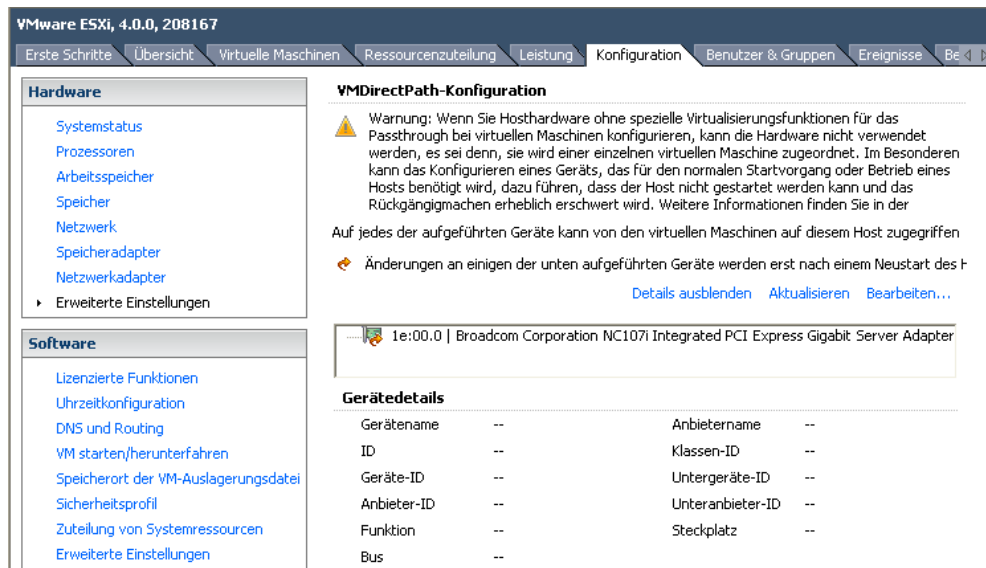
VMware ESXi, 4.0.0, 208167

Erste Schritte | Übersicht | Virtuelle Maschinen | Ressourcenzuteilung | Leistung | Konfiguration | Benutzer & Gruppen | Ereignisse | Be

Hardware

Systemstatus
Prozessoren
Arbeitsspeicher
Speicher
Netzwerk
Speicheradapter
Netzwerkadapter
Erweiterte Einstellungen

Software

Lizenzierte Funktionen
Uhrzeitkonfiguration
DNS und Routing
VM starten/herunterfahren
Speicherort der VM-Auslagerungsdatei
Sicherheitsprofil
Zuteilung von Systemressourcen
Erweiterte Einstellungen

VMDirectPath-Konfiguration

Warnung: Wenn Sie Hosthardware ohne spezielle Virtualisierungsfunktionen für das Passthrough bei virtuellen Maschinen konfigurieren, kann die Hardware nicht verwendet werden, es sei denn, sie wird einer einzelnen virtuellen Maschine zugeordnet. Im Besonderen kann das Konfigurieren eines Geräts, das für den normalen Startvorgang oder Betrieb eines Hosts benötigt wird, dazu führen, dass der Host nicht gestartet werden kann und das Rückgängigmachen erheblich erschwert wird. Weitere Informationen finden Sie in der

Auf jedes der aufgeführten Geräte kann von den virtuellen Maschinen auf diesem Host zugegriffen

Änderungen an einigen der unten aufgeführten Geräte werden erst nach einem Neustart des H

Details ausblenden   Aktualisieren   Bearbeiten...

1e:00.0 | Broadcom Corporation NC107i Integrated PCI Express Gigabit Server Adapter

Gerätedetails

| | | | |
|---|---|---|---|
| Gerätename | -- | Anbietername | -- |
| ID | -- | Klassen-ID | -- |
| Geräte-ID | -- | Untergeräte-ID | -- |
| Anbieter-ID | -- | Unteranbieter-ID | -- |
| Funktion | -- | Steckplatz | -- |
| Bus | -- | | |